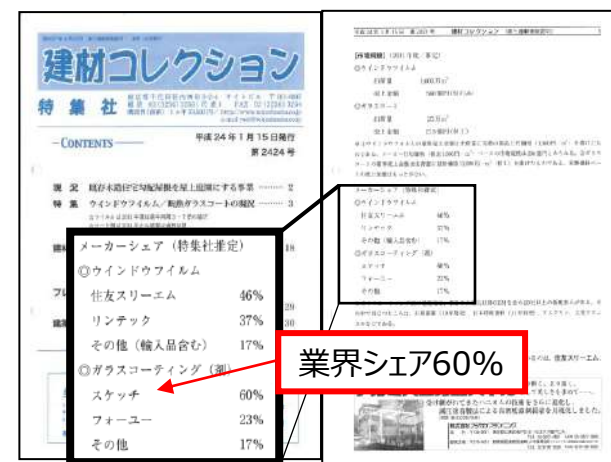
建材コレクション

特集社

—CONTENTS—

平成24年1月15日発行
第2424号

視 点 既存木造住宅耐震改修を屋上緑化にする事業 ……… 2
特 集 ウインドウフイルム／機能ガラスコートの現況 ……… 3

18

29
30

メーカーシェア（特集社推定）
◎ウインドウフイルム
住友スリーエム 46%
リンテック 37%
その他（輸入品含む） 17%
◎ガラスコーティング（剤）
スケッチ 60%
フォーユー 23%
その他 17%

業界シェア60%

平成24年1月15日 第2424号 建材コレクション

〔市場規模〕（2011年度・推定）
◎ウインドウフイルム
出荷量 1,660万$m^2$
売上金額 160億円

◎ガラスコート
出荷量 25万$m^2$
売上金額 25億円

メーカーシェア（特集社推定）
◎ウインドウフイルム
住友スリーエム 46%
リンテック 37%
その他（輸入品含む） 17%
◎ガラスコーティング（剤）
スケッチ 60%
フォーユー 23%
その他 17%

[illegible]